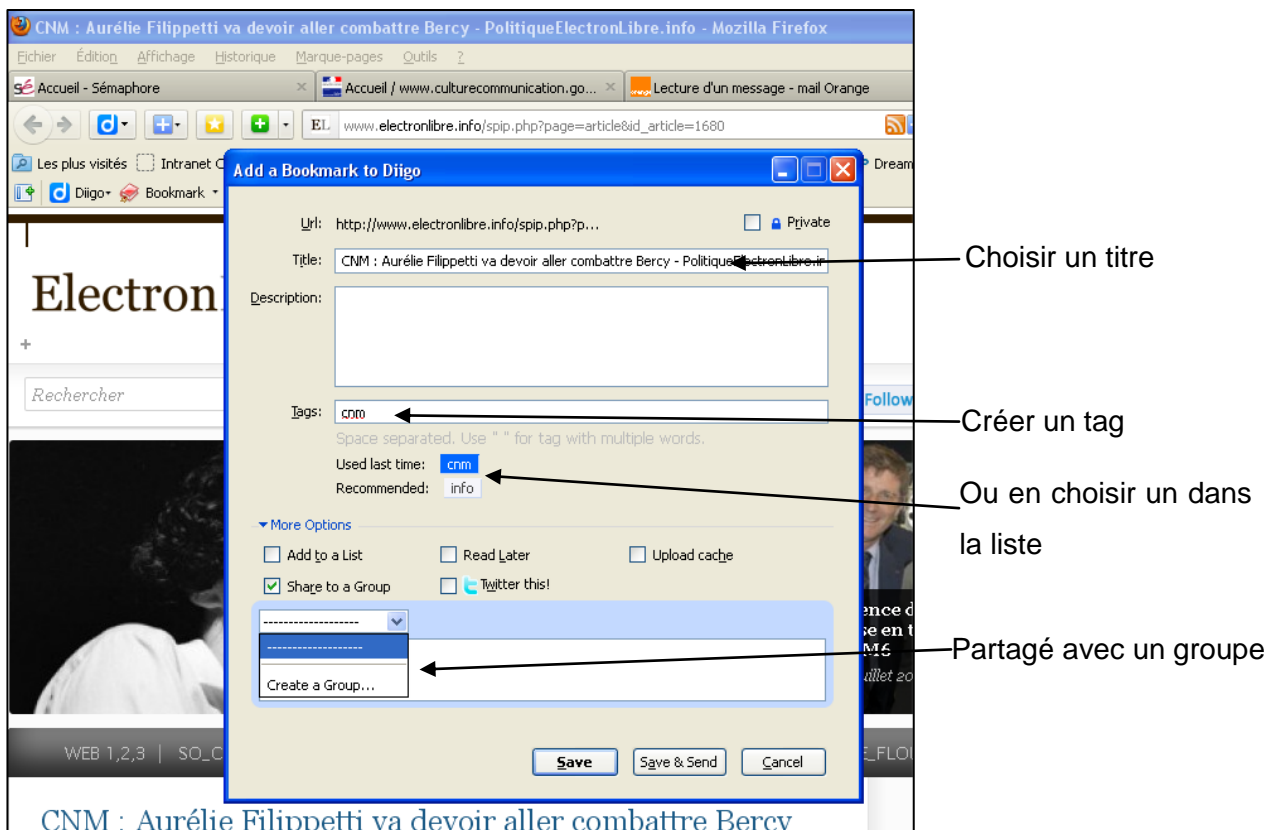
CNM : Aurélie Filippetti va devoir aller combattre Bercy - PolitiqueElectronLibre.info - Mozilla Firefox

Fichier Édition Affichage Historique Marque-pages Outils ?

Accueil - Sémaphore
Accueil / www.culturecommunication.go...
Lecture d'un message - mail Orange

www.electronlibre.info/spip.php?page=article&id_article=1680

Les plus visités Intranet C
Diigo Bookmark

Dream

Add a Bookmark to Diigo

Url: http://www.electronlibre.info/spip.php?p...
Private

Title: CNM : Aurélie Filippetti va devoir aller combattre Bercy - PolitiqueElectronLibre.ir

Description:

Tags: cnm

Space separated. Use " " for tag with multiple words.

Used last time: cnm

Recommended: info

More Options

Add to a List
Read Later
Upload cache
Share to a Group
Twitter this!

--------------------

--------------------

Create a Group...

Save
Save & Send
Cancel

Electronl

Rechercher

Follow

ence d
se en t
M6
illet 20

WEB 1,2,3 | SO_C

E_FLOU

CNM : Aurélie Filippetti va devoir aller combattre Bercy

Choisir un titre

Créer un tag

Ou en choisir un dans la liste

Partagé avec un groupe